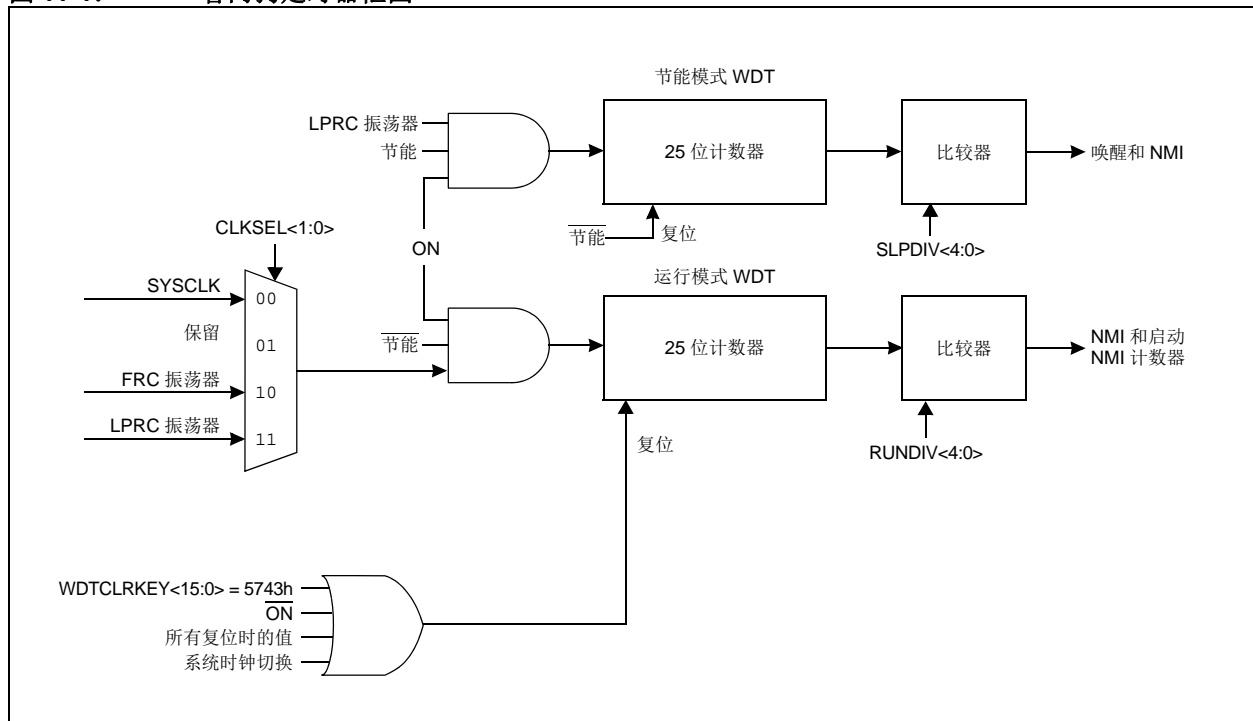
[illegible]

节能模式 WDT

LPRC 振荡器
节能

25 位计数器

比较器

唤醒和 NMI

$\overline{节能}$
复位

SLPDIV<4:0>

CLKSEL<1:0>

ON

运行模式 WDT

SYSCLK
00
保留
01
FRC 振荡器
10
LPRC 振荡器
11

$\overline{节能}$

25 位计数器

比较器

NMI 和启动 NMI 计数器

复位

RUNDIV<4:0>

WDTCLRKEY<15:0> = 5743h
$\overline{ON}$
所有复位时的值
系统时钟切换